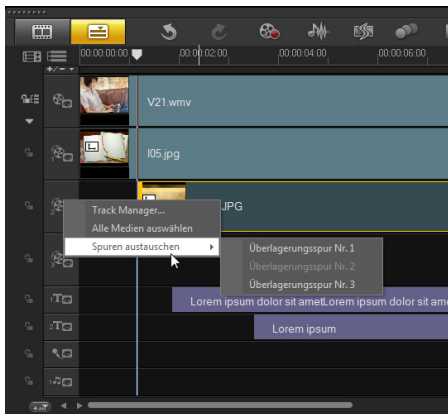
00:00:00:00
00:00:02:00
00:00:04:00
00:00:06:00
V21.wmv
I05.jpg
.JPG
Track Manager...
Alle Medien auswählen
Spuren austauschen
Überlagerungsspur Nr. 1
Überlagerungsspur Nr. 2
Überlagerungsspur Nr. 3
Lorem ipsum dolor sit ametLorem ipsum dolor sit a
Lorem ipsum